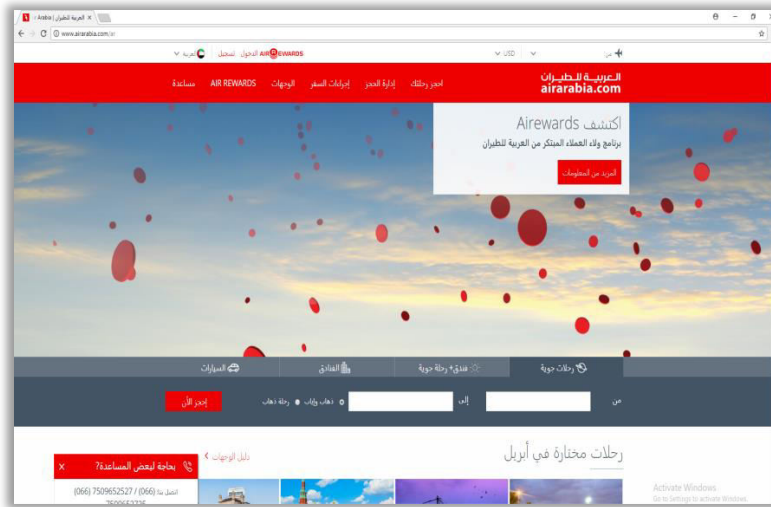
العربية للطيران | Arabia ×

www.airarabia.com/ar

العربية | تسجيل الدخول | AIR REWARDS

USD

من

العربيــة للطيـران
airarabia.com

احجز رحلتك | إدارة الحجز | إجراءات السفر | الوجهات | AIR REWARDS | مساعدة

اكتشف Airewards
برنامج ولاء العملاء المبتكر من العربية للطيران

المزيد من المعلومات

رحلات جوية | فندق+ رحلة جوية | الفنادق | السيارات

من | إلى | ذهاب وإياب | رحلة ذهاب

احجز الآن

رحلات مختارة في أبريل

دليل الوجهات

بحاجة لبعض المساعدة؟

اتصل بنا (066) / 7509652527 (066)
7509652226

Activate Windows
Go to Settings to activate Windows.